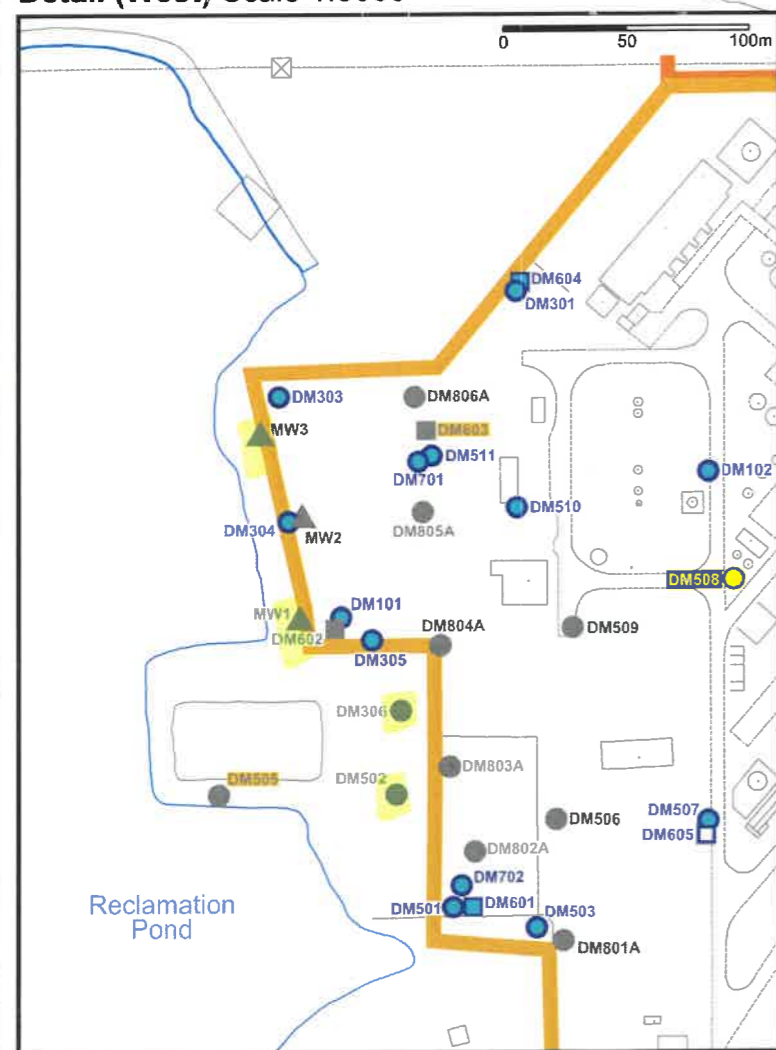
Detail (West) Scale 1:3000

0 50 100m

DM604
DM301
DM303
DM806A
MW3
DM603
DM511
DM701
DM102
DM510
DM304
MW2
DM805A
DM508
MW1
DM101
DM602
DM804A
DM509
DM305
DM306
DM505
DM502
DM803A
DM506
DM507
DM605
DM802A
DM702
DM501
DM601
DM503
DM801A
Reclamation Pond